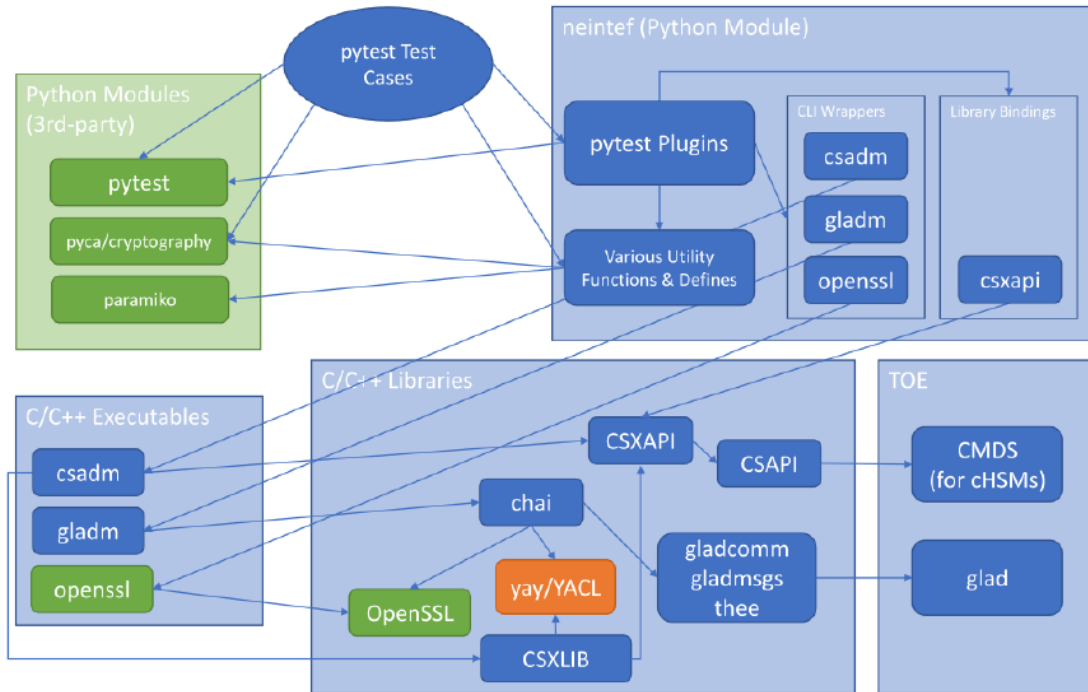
pytest Test Cases

Python Modules (3rd-party)

pytest

pyca/cryptography

paramiko

neintef (Python Module)

pytest Plugins

Various Utility Functions & Defines

CLI Wrappers

csadm

gladm

openssl

Library Bindings

csxapi

C/C++ Executables

csadm

gladm

openssl

C/C++ Libraries

CSXAPI

CSAPI

chai

yay/YACL

OpenSSL

gladcomm gladmsgs thee

CSXLIB

TOE

CMDS (for cHSMs)

glad